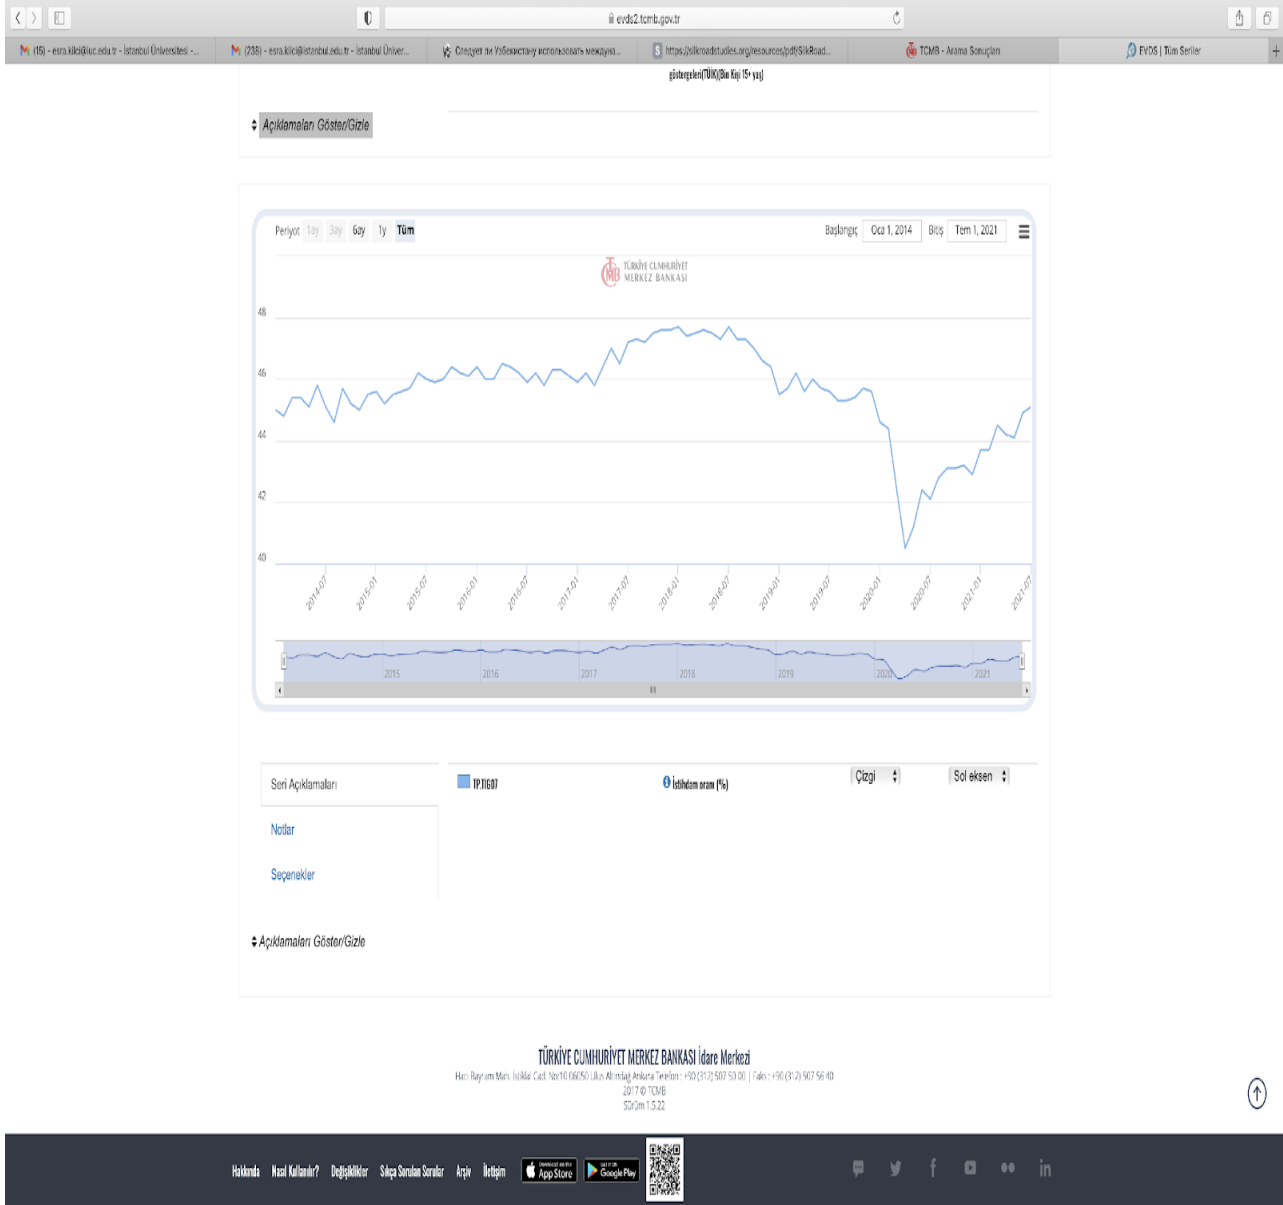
evds2.tcmb.gov.tr

(15) - esra.kilic@iuc.edu.tr - İstanbul Üniversitesi -... | (238) - esra.kilic@istanbul.edu.tr - İstanbul Üniver... | Следует ли Узбекистану использовать междуна... | https://silkroadstudies.org/resources/pdf/SilkRoad... | TCMB - Arama Sonuçları | EVDS | Tüm Seriler

göstergeleri(TÜİK)(Bin Kişi 15+ yaş)

Açıklamaları Göster/Gizle

Periyot 1ay 3ay 6ay 1y Tüm

Başlangıç Oca 1, 2014 Bitiş Tem 1, 2021

TÜRKİYE CUMHURİYET MERKEZ BANKASI

48
46
44
42
40

2014-07 2015-01 2015-07 2016-01 2016-07 2017-01 2017-07 2018-01 2018-07 2019-01 2019-07 2020-01 2020-07 2021-01 2021-07

2015 2016 2017 2018 2019 2020 2021

Seri Açıklamaları

Notlar

Seçenekler

TP.TIG07

İstihdam oranı (%)

Çizgi

Sol eksen

Açıklamaları Göster/Gizle

TÜRKİYE CUMHURİYET MERKEZ BANKASI İdare Merkezi
Hacı Bayram Mah. İstiklal Cad. No:10 06050 Ulus Altındağ Ankara Telefon: +90 (312) 507 50 00 | Faks: +90 (312) 507 56 40
2017 © TCMB
Sürüm 1.5.22

Hakkında Nasıl Kullanılır? Değişiklikler Sıkça Sorulan Sorular Arşiv İletişim App Store Google Play